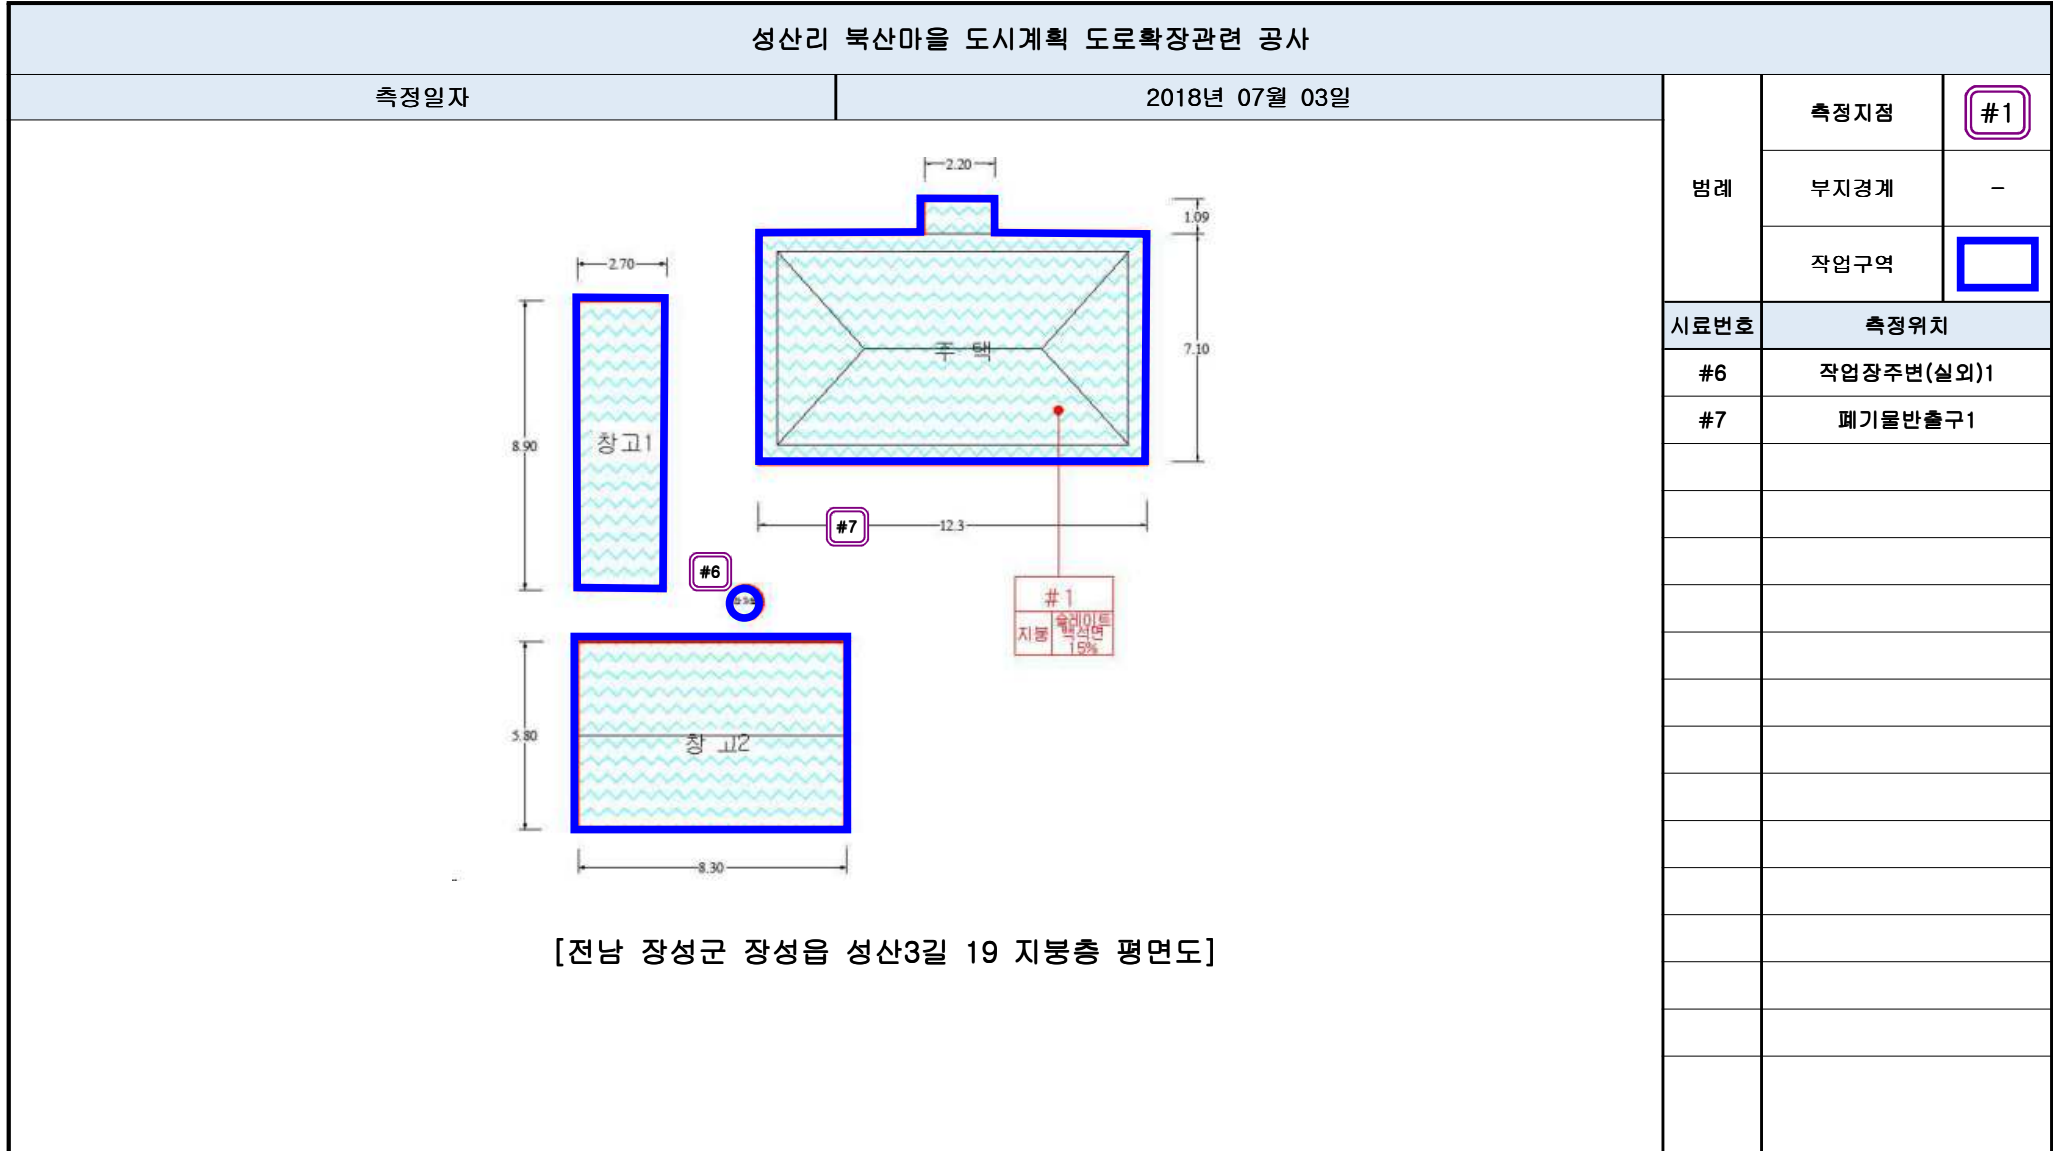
성산리 북산마을 도시계획 도로확장관련 공사

| 측정일자 | 2018년 07월 03일 |
|---|---|

| 범례 | 측정지점 | #1 |
|---|---|---|
| | 부지경계 | – |
| | 작업구역 | |

| 시료번호 | 측정위치 |
|---|---|
| #6 | 작업장주변(실외)1 |
| #7 | 폐기물반출구1 |

2.20
1.09
7.10
2.70
8.90
창고1
주 택
#7
12.3
#6
#1
지붕 슬레이트 백석면 15%
5.80
창 고2
8.30

[전남 장성군 장성읍 성산3길 19 지붕층 평면도]